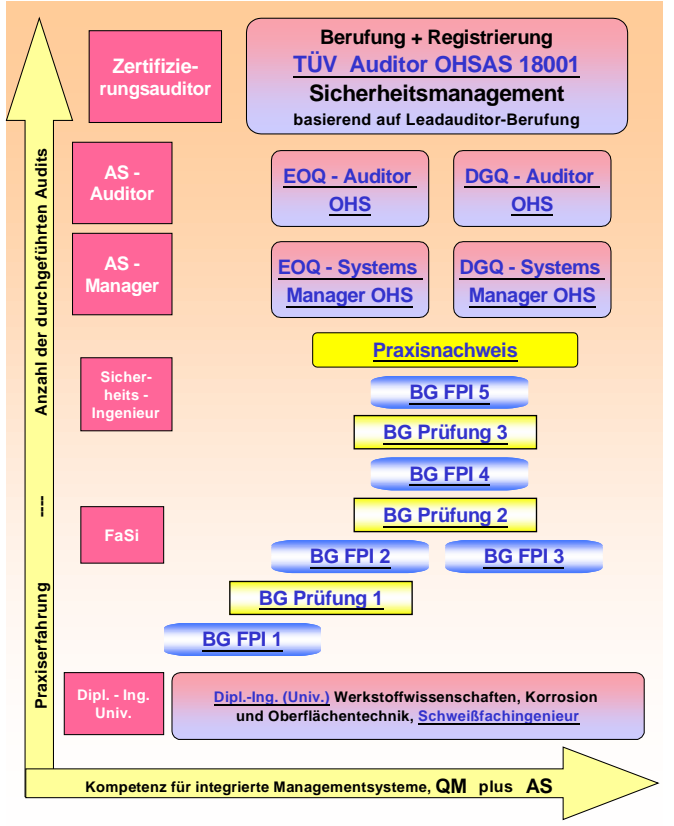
Zertifizierungsauditor

Berufung + Registrierung
TÜV Auditor OHSAS 18001
Sicherheitsmanagement
basierend auf Leadauditor-Berufung

AS - Auditor

EOQ - Auditor OHS

DGQ - Auditor OHS

AS - Manager

EOQ - Systems Manager OHS

DGQ - Systems Manager OHS

Praxisnachweis

Sicherheits - Ingenieur

BG FPI 5

BG Prüfung 3

BG FPI 4

BG Prüfung 2

FaSi

BG FPI 2

BG FPI 3

BG Prüfung 1

BG FPI 1

Dipl. - Ing. Univ.

Dipl.-Ing. (Univ.) Werkstoffwissenschaften, Korrosion und Oberflächentechnik, Schweißfachingenieur

Anzahl der durchgeführten Audits --- Praxiserfahrung

Kompetenz für integrierte Managementsysteme, QM plus AS